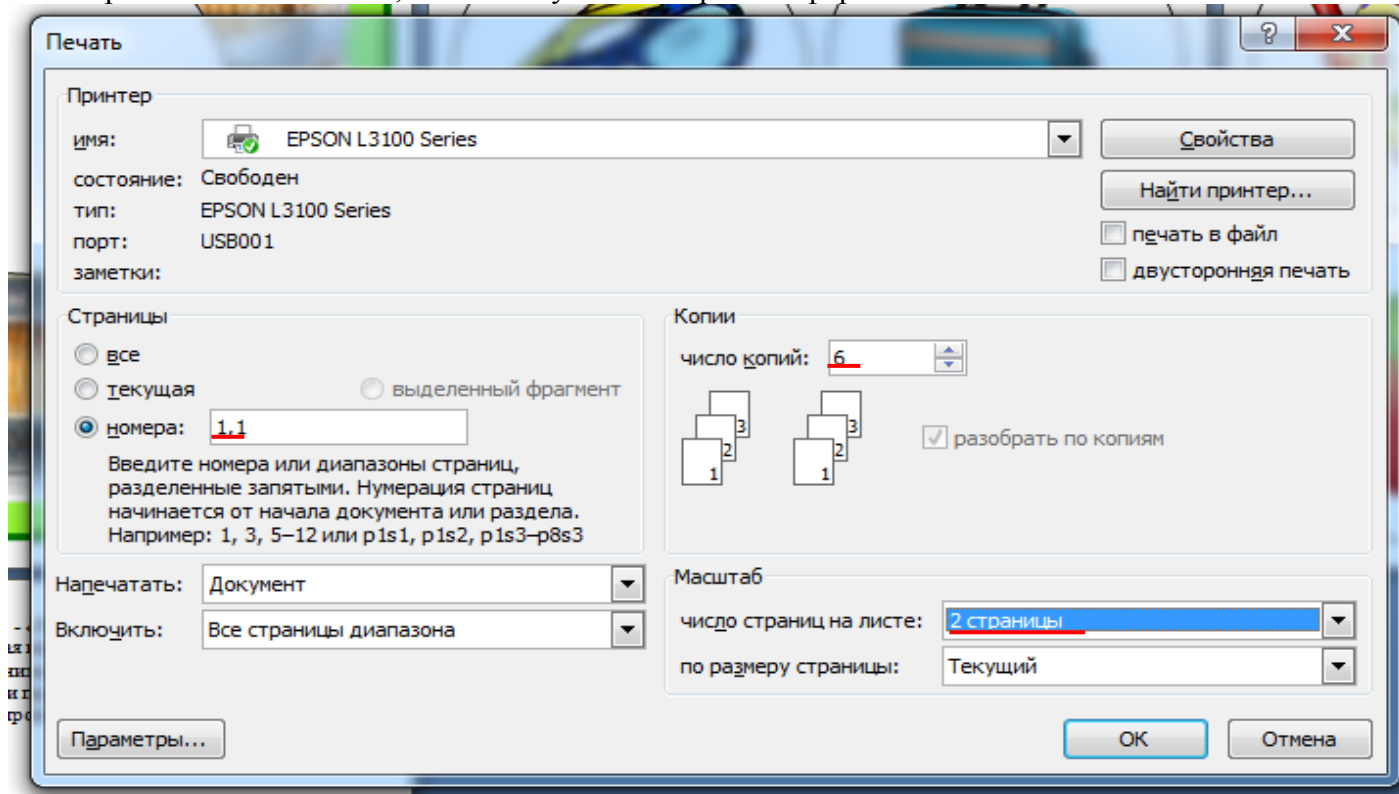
Печать

?

X

Принтер

имя: EPSON L3100 Series

Свойства

состояние: Свободен

тип: EPSON L3100 Series

порт: USB001

заметки:

Найти принтер...

печать в файл

двусторонняя печать

Страницы

все

текущая

выделенный фрагмент

номера: 1,1

Введите номера или диапазоны страниц, разделенные запятыми. Нумерация страниц начинается от начала документа или раздела. Например: 1, 3, 5–12 или p1s1, p1s2, p1s3–p8s3

Копии

число копий: 6

3 2 1

3 2 1

разобрать по копиям

Напечатать: Документ

Включить: Все страницы диапазона

Масштаб

число страниц на листе: 2 страницы

по размеру страницы: Текущий

Параметры...

ОК

Отмена